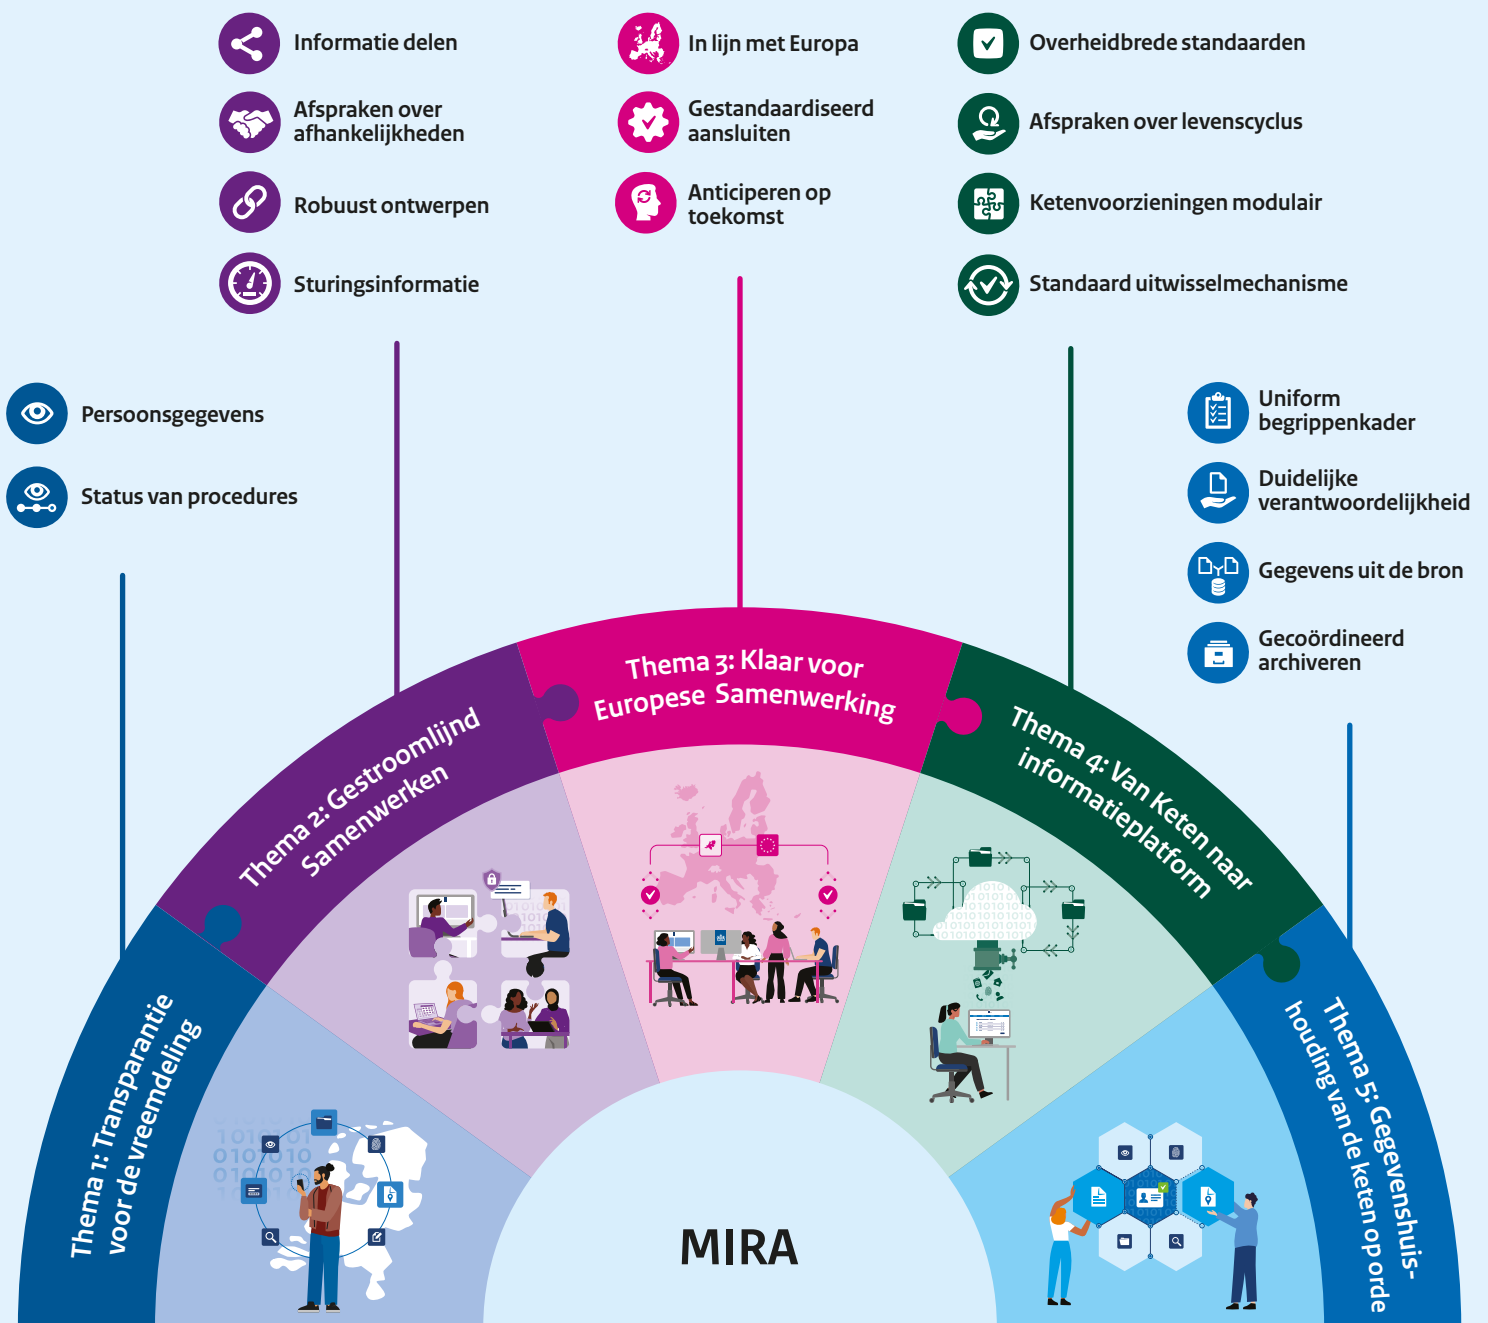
Informatie delen

Afspraken over afhankelijkheden

Robuust ontwerpen

Sturingsinformatie

In lijn met Europa

Gestandaardiseerd aansluiten

Anticiperen op toekomst

Overheidbrede standaarden

Afspraken over levenscyclus

Ketenvoorzieningen modulair

Standaard uitwisselmechanisme

Persoonsgegevens

Status van procedures

Uniform begrippenkader

Duidelijke verantwoordelijkheid

Gegevens uit de bron

Gecoördineerd archiveren

Thema 1: Transparantie voor de vreemdeling

Thema 2: Gestroomlijnd Samenwerken

Thema 3: Klaar voor Europese Samenwerking

Thema 4: Van Keten naar informatieplatform

Thema 5: Gegevenshuishouding van de keten op orde

MIRA